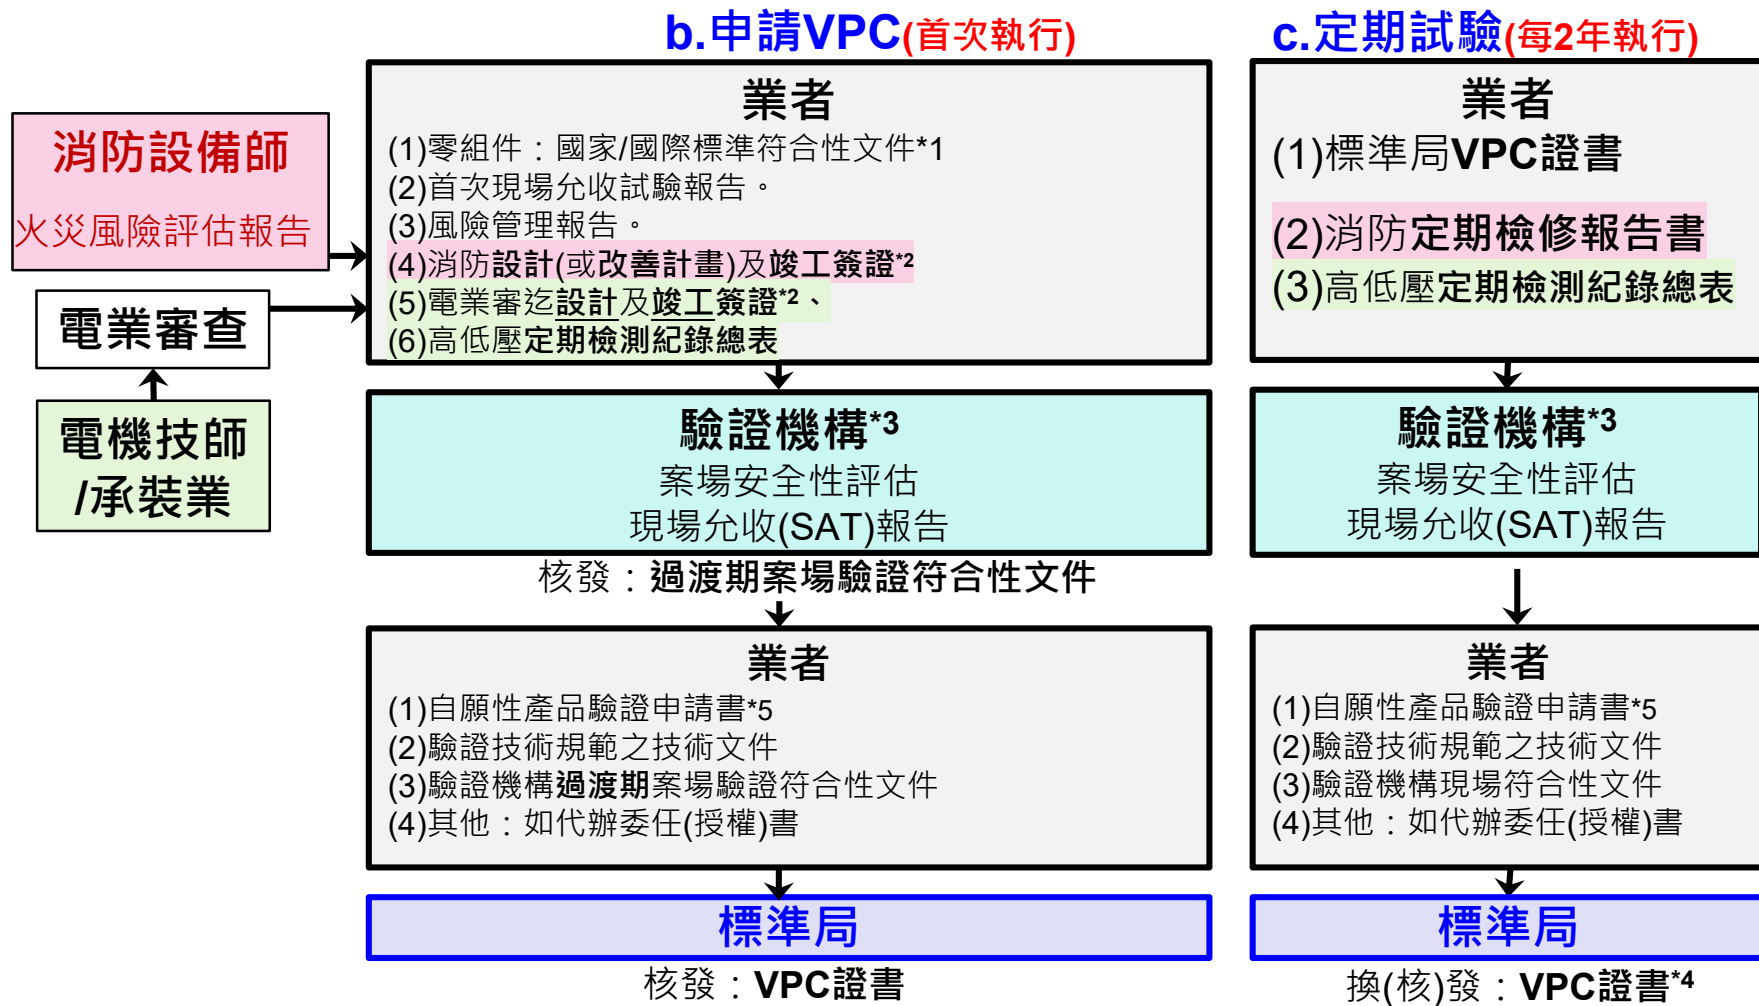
b.申請VPC(首次執行)

c.定期試驗(每2年執行)

消防設備師
火災風險評估報告

電業審查

電機技師
/承裝業

業者
(1)零組件：國家/國際標準符合性文件*1
(2)首次現場允收試驗報告。
(3)風險管理報告。
(4)消防設計(或改善計畫)及竣工簽證*2
(5)電業審迄設計及竣工簽證*2、
(6)高低壓定期檢測紀錄總表

驗證機構*3
案場安全性評估
現場允收(SAT)報告

核發：過渡期案場驗證符合性文件

業者
(1)自願性產品驗證申請書*5
(2)驗證技術規範之技術文件
(3)驗證機構過渡期案場驗證符合性文件
(4)其他：如代辦委任(授權)書

標準局
核發：VPC證書

業者
(1)標準局VPC證書
(2)消防定期檢修報告書
(3)高低壓定期檢測紀錄總表

驗證機構*3
案場安全性評估
現場允收(SAT)報告

業者
(1)自願性產品驗證申請書*5
(2)驗證技術規範之技術文件
(3)驗證機構現場符合性文件
(4)其他：如代辦委任(授權)書

標準局
換(核)發：VPC證書*4